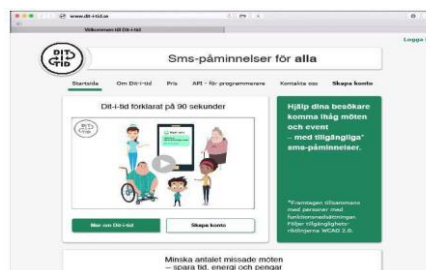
www.dit-i-tid.se

Välkommen till Dit-i-tid

Logga

DIT I TID

Sms-påminnelser för alla

Startsida Om Dit-i-tid Pris API - för programmerare Kontakta oss Skapa konto

Dit-i-tid förklarat på 90 sekunder

DIT I TID

Mer om Dit-i-tid

Skapa konto

Hjälp dina besökare komma ihåg möten och event – med tillgängliga* sms-påminnelser.

*Framtagen tillsammans med personer med funktionsnedsättningar. Följer tillgänglighetsriktlinjerna WCAG 2.0.

Minska antalet missade möten – spara tid, energi och pengar